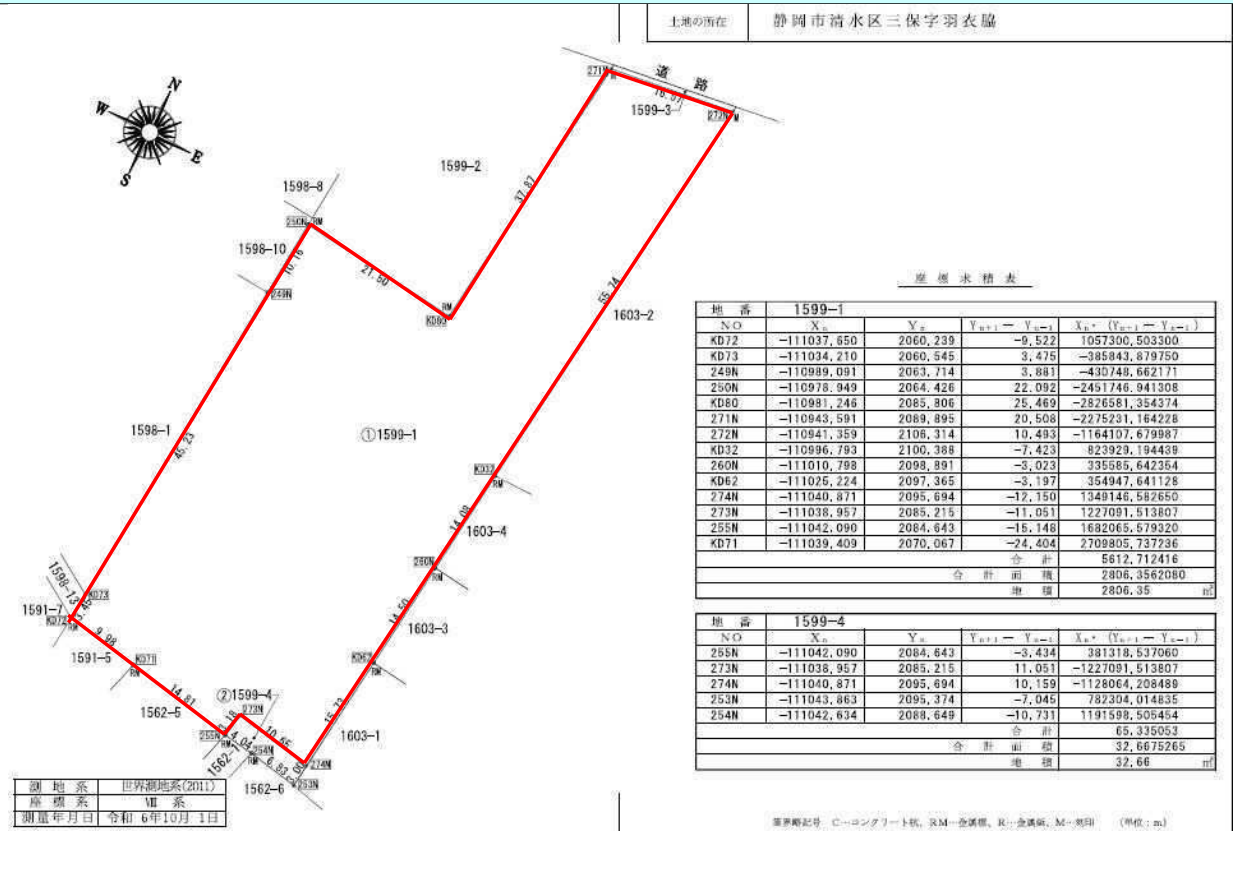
| 土地の所在 | 静岡市清水区三保字羽衣脇 |
|---|---|

N
E
S
W

道 路
271N
272N
16.97
1599−3
1599−2
37.87
1598−8
250N RM
1598−10
10.16
249N
21.50
RM
KD80
55.74
1603−2
1598−1
45.23
①1599−1
KD32
RM
14.09
1603−4
260N
RM
1598−12
5.45
KD73
1591−7
KD72
9.98
KD71
RM
1591−5
14.50
1603−3
KD62
RM
14.81
②1599−4
273N
1562−5
255N
4.04
254N
RM
10.56
15.72
1603−1
1562−1
6.83
274N
253N
1562−6

| 測地系 | 世界測地系(2011) |
|---|---|
| 座標系 | Ⅷ 系 |
| 測量年月日 | 令和 6年10月 1日 |

座標求積表

| 地番 | 1599−1 | | | |
|---|---|---|---|---|
| NO | $X_n$ | $Y_n$ | $Y_{n+1}-Y_{n-1}$ | $X_n\cdot(Y_{n+1}-Y_{n-1})$ |
| KD72 | −111037.650 | 2060.239 | −9.522 | 1057300.503300 |
| KD73 | −111034.210 | 2060.545 | 3.475 | −385843.879750 |
| 249N | −110989.091 | 2063.714 | 3.881 | −430748.662171 |
| 250N | −110978.949 | 2064.426 | 22.092 | −2451746.941308 |
| KD80 | −110981.246 | 2085.806 | 25.469 | −2826581.354374 |
| 271N | −110943.591 | 2089.895 | 20.508 | −2275231.164228 |
| 272N | −110941.359 | 2106.314 | 10.493 | −1164107.679987 |
| KD32 | −110996.793 | 2100.388 | −7.423 | 823929.194439 |
| 260N | −111010.798 | 2098.891 | −3.023 | 335585.642354 |
| KD62 | −111025.224 | 2097.365 | −3.197 | 354947.641128 |
| 274N | −111040.871 | 2095.694 | −12.150 | 1349146.582650 |
| 273N | −111038.957 | 2085.215 | −11.051 | 1227091.513807 |
| 255N | −111042.090 | 2084.643 | −15.148 | 1682065.579320 |
| KD71 | −111039.409 | 2070.067 | −24.404 | 2709805.737236 |
| | | | 合計 | 5612.712416 |
| | | | 合計面積 | 2806.3562080 |
| | | | 地積 | 2806.35 ㎡ |

| 地番 | 1599−4 | | | |
|---|---|---|---|---|
| NO | $X_n$ | $Y_n$ | $Y_{n+1}-Y_{n-1}$ | $X_n\cdot(Y_{n+1}-Y_{n-1})$ |
| 255N | −111042.090 | 2084.643 | −3.434 | 381318.537060 |
| 273N | −111038.957 | 2085.215 | 11.051 | −1227091.513807 |
| 274N | −111040.871 | 2095.694 | 10.159 | −1128064.208489 |
| 253N | −111043.863 | 2095.374 | −7.045 | 782304.014835 |
| 254N | −111042.634 | 2088.649 | −10.731 | 1191598.505454 |
| | | | 合計 | 65.335053 |
| | | | 合計面積 | 32.6675265 |
| | | | 地積 | 32.66 ㎡ |

境界標記号 C…コンクリート杭, RM…金属標, R…金属鋲, M…刻印 (単位：m)